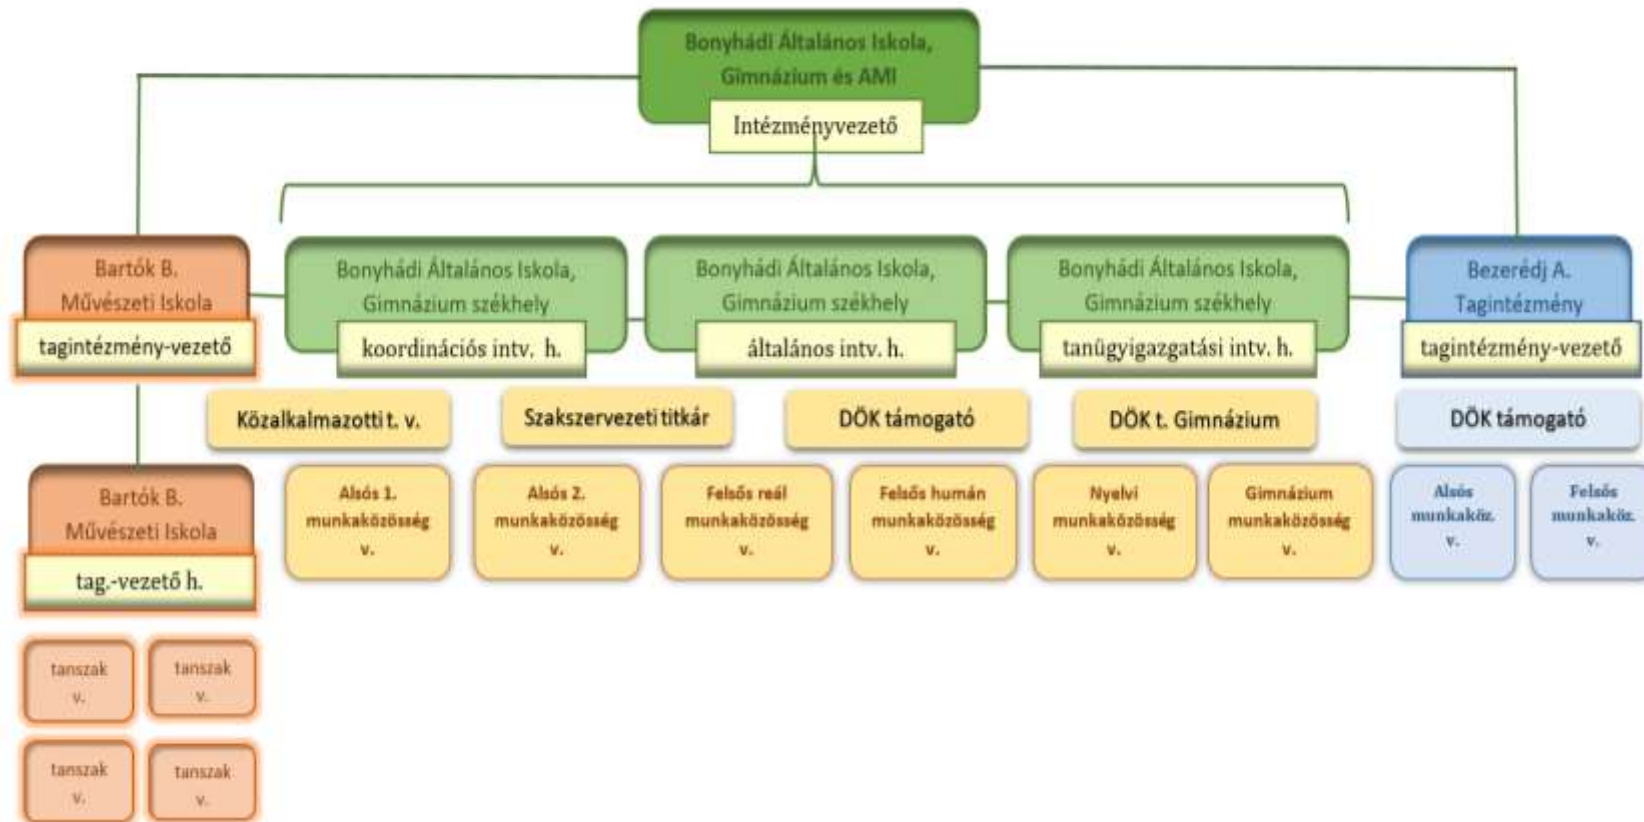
Bonyhádi Általános Iskola, Gimnázium és AMI
Intézményvezető

Bartók B. Művészeti Iskola
tagintézmény-vezető

Bonyhádi Általános Iskola, Gimnázium székhely
koordinációs intv. h.

Bonyhádi Általános Iskola, Gimnázium székhely
általános intv. h.

Bonyhádi Általános Iskola, Gimnázium székhely
tanügyigazgatási intv. h.

Bezerédj A. Tagintézmény
tagintézmény-vezető

Közalkalmazotti t. v.

Szakszervezeti titkár

DÖK támogató

DÖK t. Gimnázium

DÖK támogató

Bartók B. Művészeti Iskola
tag.-vezető h.

Alsós 1. munkaközösség v.

Alsós 2. munkaközösség v.

Felsős reál munkaközösség v.

Felsős humán munkaközösség v.

Nyelvi munkaközösség v.

Gimnázium munkaközösség v.

Alsós munkaköz. v.

Felsős munkaköz. v.

tanszak v.

tanszak v.

tanszak v.

tanszak v.